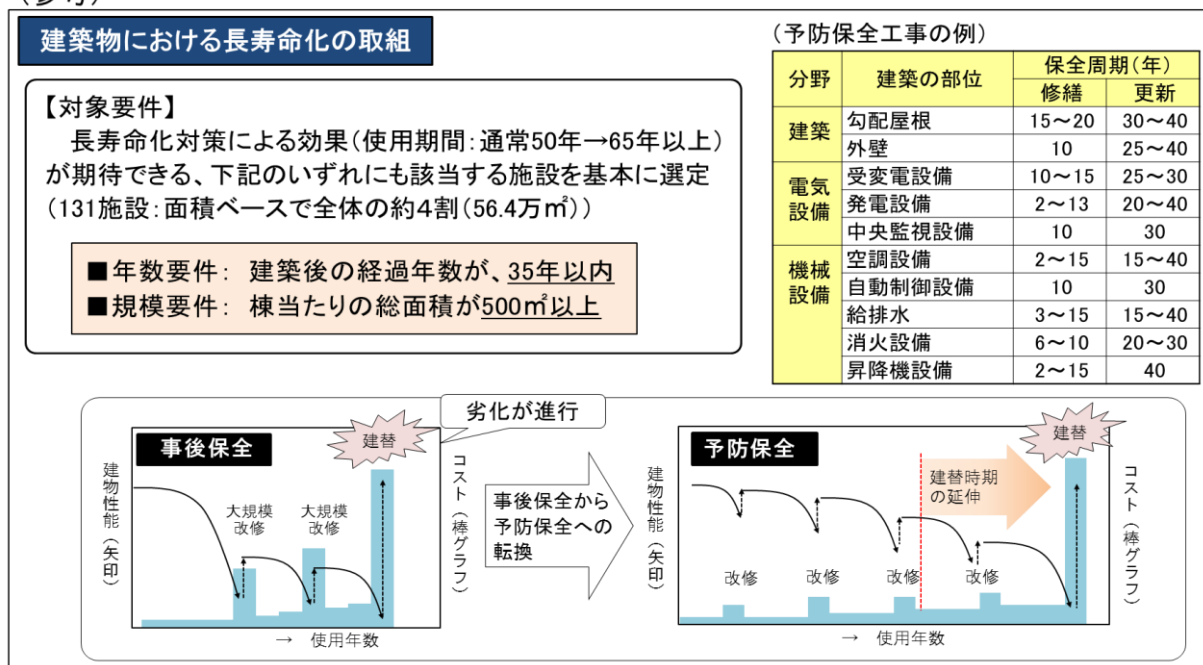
建築物における長寿命化の取組

【対象要件】
長寿命化対策による効果（使用期間：通常50年→65年以上）が期待できる、下記のいずれにも該当する施設を基本に選定（131施設：面積ベースで全体の約4割（56.4万㎡））

■年数要件：建築後の経過年数が、35年以内
■規模要件：棟当たりの総面積が500㎡以上

（予防保全工事の例）

| 分野 | 建築の部位 | 保全周期（年） 修繕 | 保全周期（年） 更新 |
|---|---|---|---|
| 建築 | 勾配屋根 | 15～20 | 30～40 |
| | 外壁 | 10 | 25～40 |
| 電気設備 | 受変電設備 | 10～15 | 25～30 |
| | 発電設備 | 2～13 | 20～40 |
| | 中央監視設備 | 10 | 30 |
| 機械設備 | 空調設備 | 2～15 | 15～40 |
| | 自動制御設備 | 10 | 30 |
| | 給排水 | 3～15 | 15～40 |
| | 消火設備 | 6～10 | 20～30 |
| | 昇降機設備 | 2～15 | 40 |

劣化が進行

事後保全
建替
建物性能（矢印）
大規模改修
大規模改修
コスト（棒グラフ）
→ 使用年数

事後保全から予防保全への転換

予防保全
建替
建替時期の延伸
建物性能（矢印）
改修
改修
改修
改修
コスト（棒グラフ）
→ 使用年数